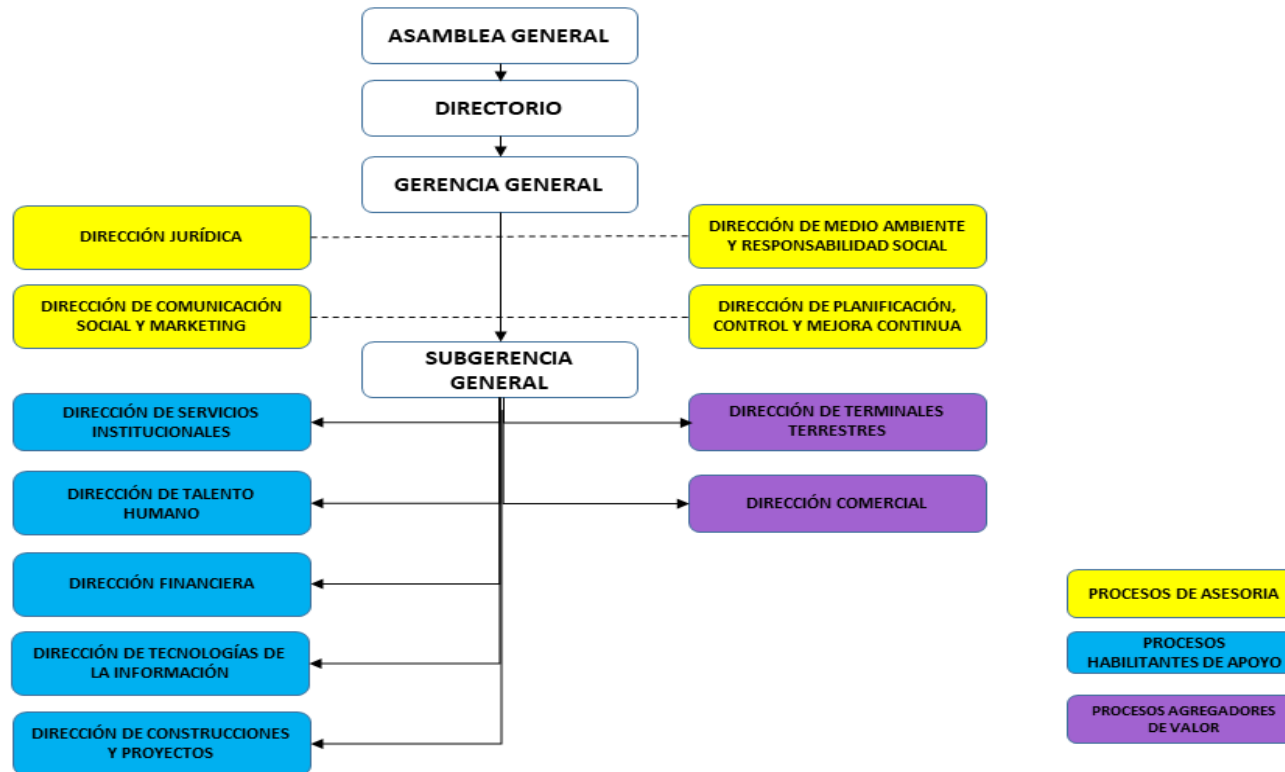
ASAMBLEA GENERAL

DIRECTORIO

GERENCIA GENERAL

DIRECCIÓN JURÍDICA

DIRECCIÓN DE MEDIO AMBIENTE Y RESPONSABILIDAD SOCIAL

DIRECCIÓN DE COMUNICACIÓN SOCIAL Y MARKETING

DIRECCIÓN DE PLANIFICACIÓN, CONTROL Y MEJORA CONTINUA

SUBGERENCIA GENERAL

DIRECCIÓN DE SERVICIOS INSTITUCIONALES

DIRECCIÓN DE TERMINALES TERRESTRES

DIRECCIÓN DE TALENTO HUMANO

DIRECCIÓN COMERCIAL

DIRECCIÓN FINANCIERA

DIRECCIÓN DE TECNOLOGÍAS DE LA INFORMACIÓN

DIRECCIÓN DE CONSTRUCCIONES Y PROYECTOS

PROCESOS DE ASESORIA

PROCESOS HABILITANTES DE APOYO

PROCESOS AGREGADORES DE VALOR